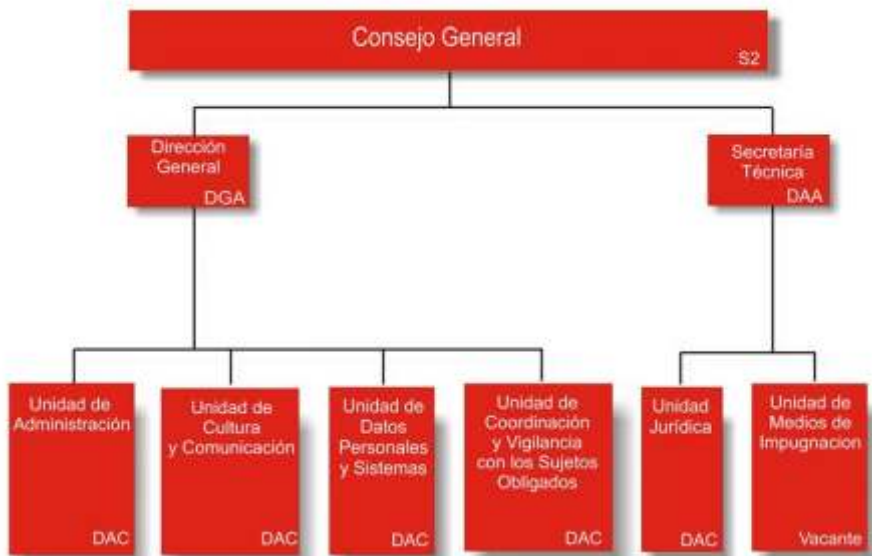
Consejo General
S2

Dirección General
DGA

Secretaría Técnica
DAA

Unidad de Administración
DAC

Unidad de Cultura y Comunicación
DAC

Unidad de Datos Personales y Sistemas
DAC

Unidad de Coordinación y Vigilancia con los Sujetos Obligados
DAC

Unidad Jurídica
DAC

Unidad de Medios de Impugnacion
Vacante